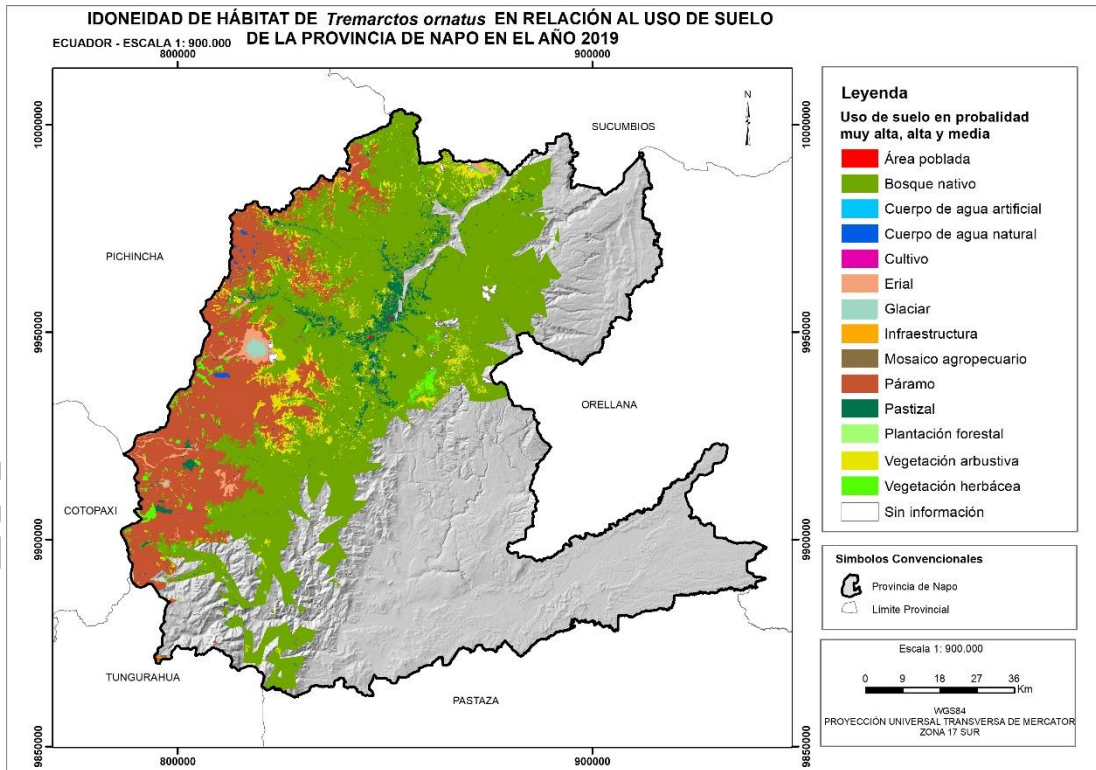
IDONEIDAD DE HÁBITAT DE *Tremarctos ornatus* EN RELACIÓN AL USO DE SUELO DE LA PROVINCIA DE NAPO EN EL AÑO 2019

ECUADOR - ESCALA 1: 900.000

800000

900000

10000000

9950000

9900000

9850000

10000000

9950000

9900000

9850000

800000

900000

N

SUCUMBIOS

PICHINCHA

ORELLANA

COTOPAXI

TUNGURAHUA

PASTAZA

Leyenda

Uso de suelo en probalidad muy alta, alta y media

Área poblada

Bosque nativo

Cuerpo de agua artificial

Cuerpo de agua natural

Cultivo

Erial

Glaciar

Infraestructura

Mosaico agropecuario

Páramo

Pastizal

Plantación forestal

Vegetación arbustiva

Vegetación herbácea

Sin información

Simbolos Convencionales

Provincia de Napo

Limite Provincial

Escala 1: 900.000

0 9 18 27 36 Km

WGS84
PROYECCIÓN UNIVERSAL TRANSVERSA DE MERCATOR
ZONA 17 SUR